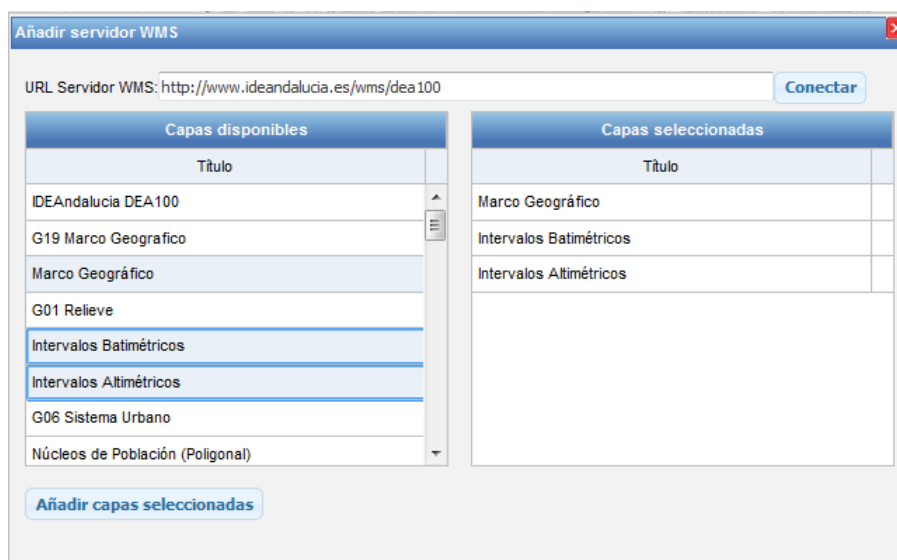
Añadir servidor WMS

URL Servidor WMS: http://www.ideandalucia.es/wms/dea100

Conectar

| Capas disponibles |
|---|
| Título |
| IDEAndalucia DEA100 |
| G19 Marco Geografico |
| Marco Geográfico |
| G01 Relieve |
| Intervalos Batimétricos |
| Intervalos Altimétricos |
| G06 Sistema Urbano |
| Núcleos de Población (Poligonal) |

| Capas seleccionadas |
|---|
| Título |
| Marco Geográfico |
| Intervalos Batimétricos |
| Intervalos Altimétricos |

Añadir capas seleccionadas